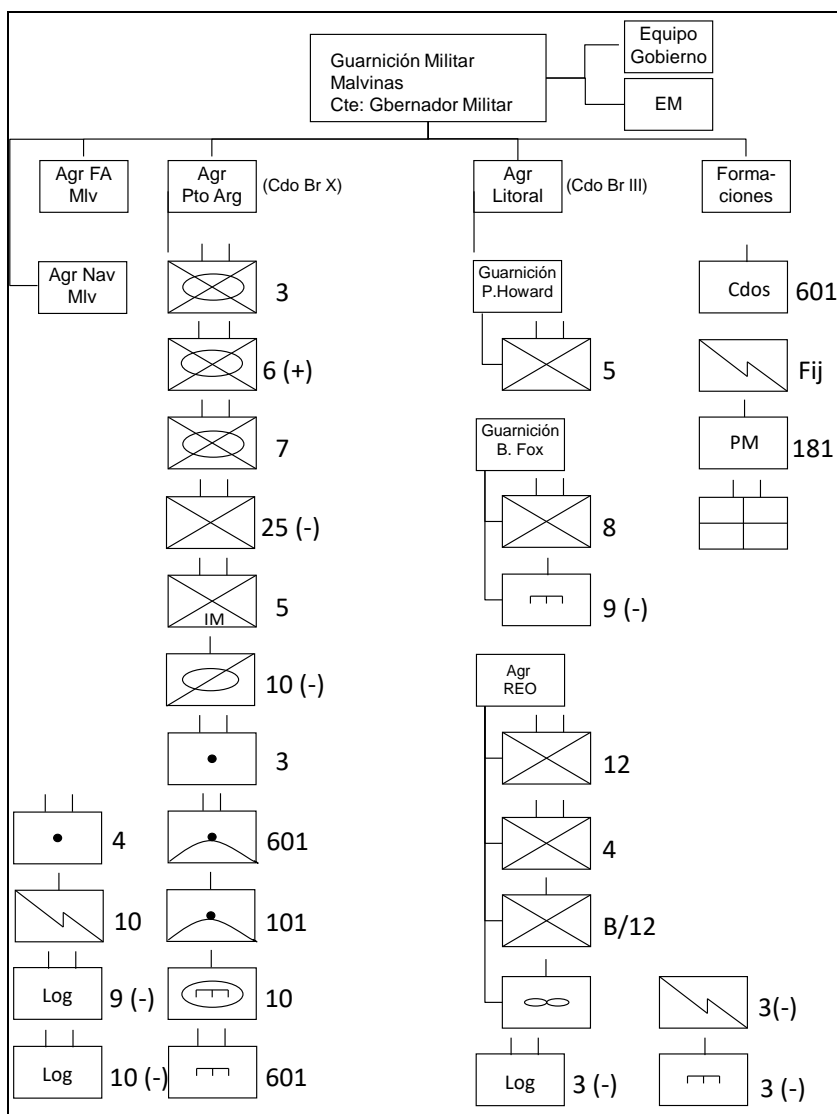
Guarnición Militar Malvinas
Cte: Gbernador Militar

Equipo Gobierno

EM

Agr FA Mlv

Agr Nav Mlv

Agr Pto Arg (Cdo Br X)

3

6 (+)

7

25 (-)

IM 5

10 (-)

3

601

101

10

601

4

10

Log 9 (-)

Log 10 (-)

Agr Litoral (Cdo Br III)

Guarnición P.Howard

5

Guarnición B. Fox

8

9 (-)

Agr REO

12

4

B/12

Log 3 (-)

3(-)

3 (-)

Forma-ciones

Cdos 601

Fij

PM 181